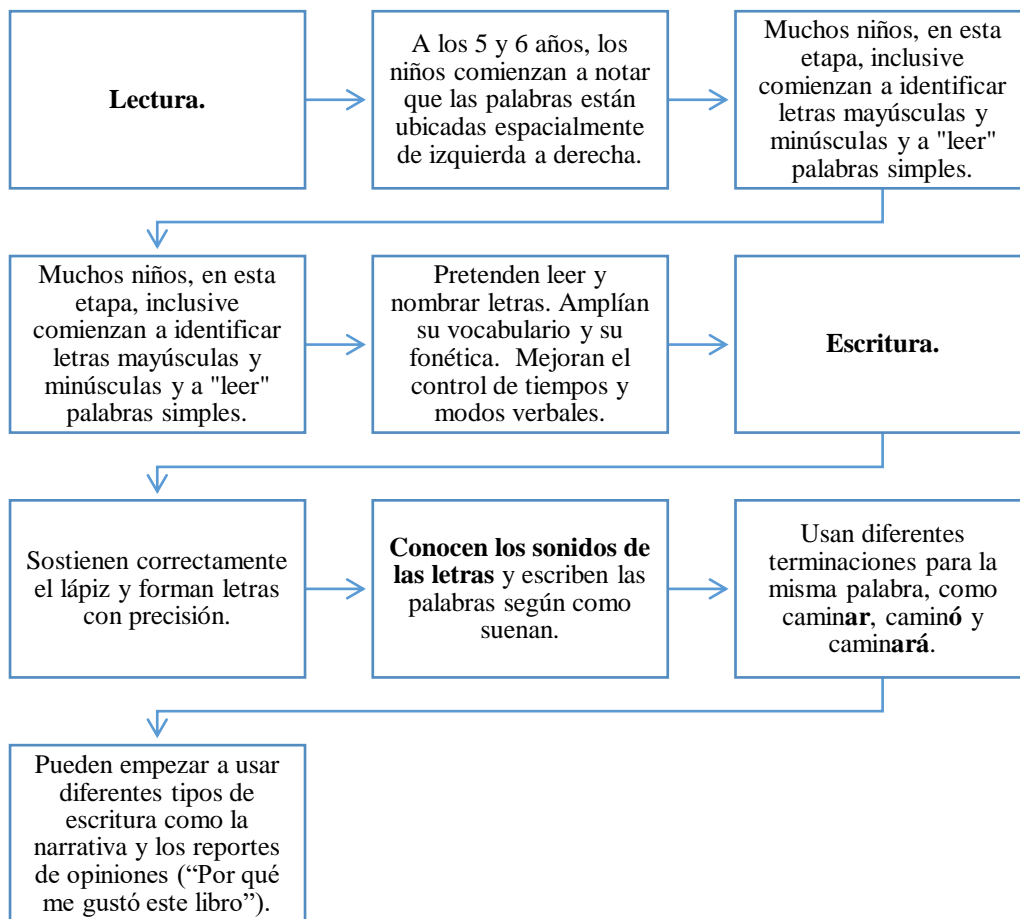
Lectura.

A los 5 y 6 años, los niños comienzan a notar que las palabras están ubicadas espacialmente de izquierda a derecha.

Muchos niños, en esta etapa, inclusive comienzan a identificar letras mayúsculas y minúsculas y a "leer" palabras simples.

Muchos niños, en esta etapa, inclusive comienzan a identificar letras mayúsculas y minúsculas y a "leer" palabras simples.

Pretenden leer y nombrar letras. Amplían su vocabulario y su fonética. Mejoran el control de tiempos y modos verbales.

Escritura.

Sostienen correctamente el lápiz y forman letras con precisión.

Conocen los sonidos de las letras y escriben las palabras según como suenan.

Usan diferentes terminaciones para la misma palabra, como caminar, caminó y caminará.

Pueden empezar a usar diferentes tipos de escritura como la narrativa y los reportes de opiniones ("Por qué me gustó este libro").